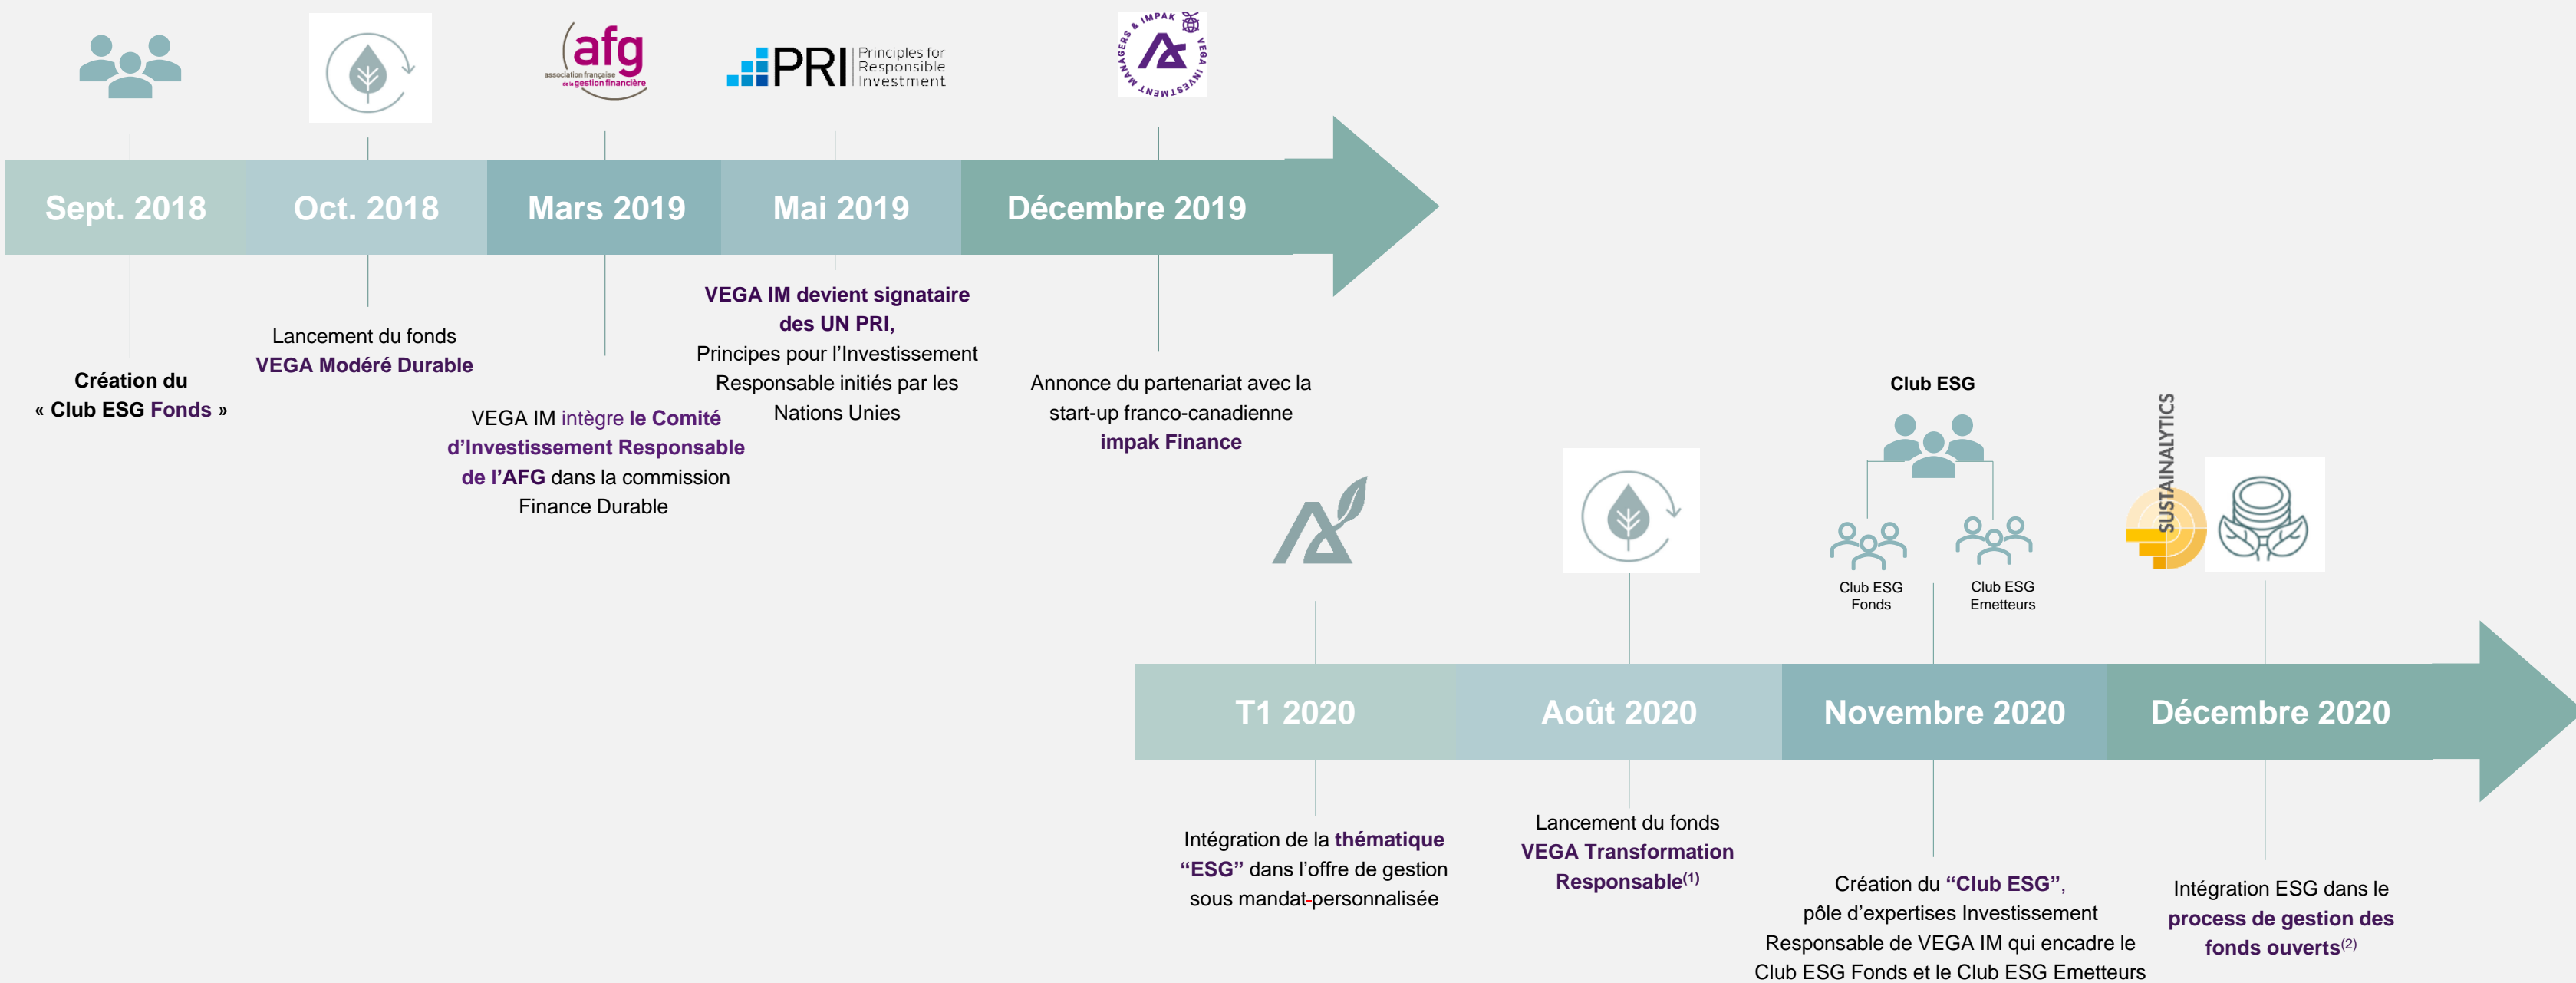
afg
association française de la gestion financière

PRI Principles for Responsible Investment

IMPAK & VEGA INVESTMENT MANAGERS

Sept. 2018 | Oct. 2018 | Mars 2019 | Mai 2019 | Décembre 2019

Création du « Club ESG Fonds »

Lancement du fonds VEGA Modéré Durable

VEGA IM intègre le Comité d'Investissement Responsable de l'AFG dans la commission Finance Durable

VEGA IM devient signataire des UN PRI, Principes pour l'Investissement Responsable initiés par les Nations Unies

Annonce du partenariat avec la start-up franco-canadienne impak Finance

Club ESG

Club ESG Fonds

Club ESG Emetteurs

SUSTAINALYTICS

T1 2020 | Août 2020 | Novembre 2020 | Décembre 2020

Intégration de la thématique "ESG" dans l'offre de gestion sous mandat personnalisée

Lancement du fonds VEGA Transformation Responsable$^{(1)}$

Création du "Club ESG", pôle d'expertises Investissement Responsable de VEGA IM qui encadre le Club ESG Fonds et le Club ESG Emetteurs

Intégration ESG dans le process de gestion des fonds ouverts$^{(2)}$